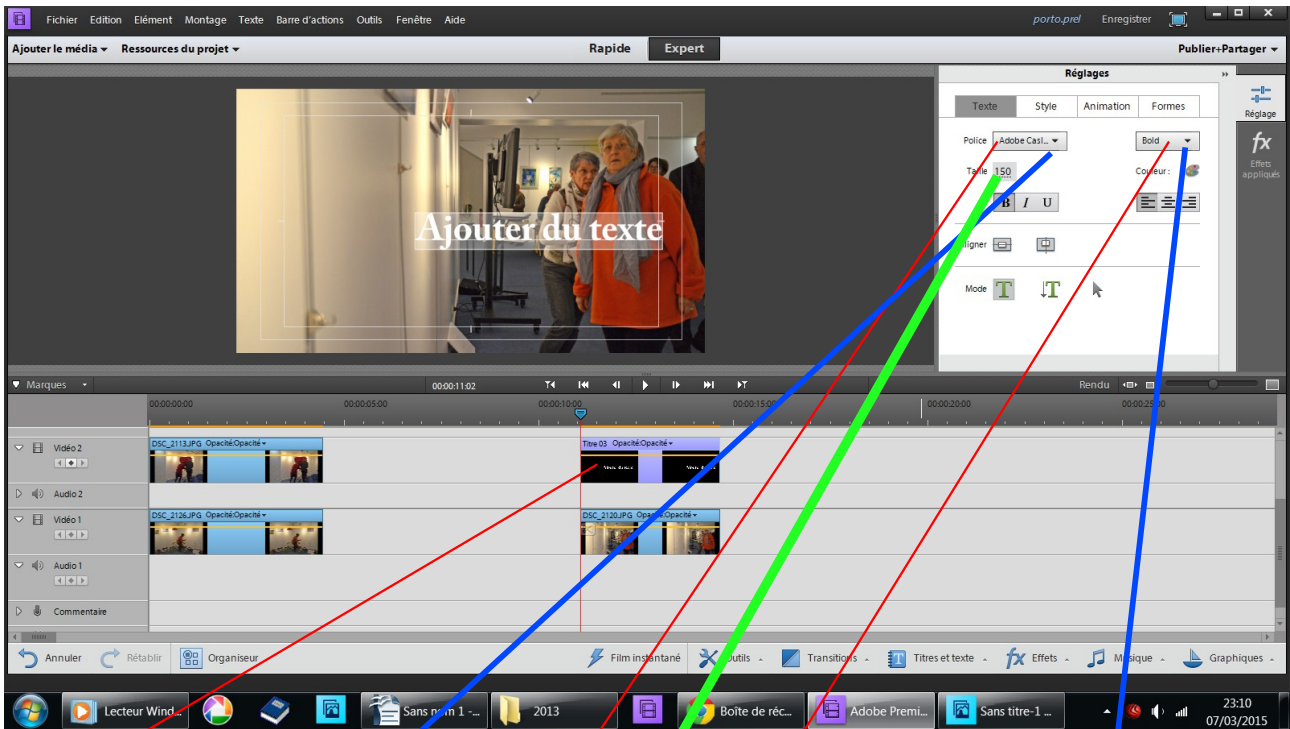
Fichier Edition Elément Montage Texte Barre d'actions Outils Fenêtre Aide

porto.prel Enregistrer

Ajouter le média ▾ Ressources du projet ▾

Rapide Expert

Publier+Partager ▾

Réglages

Texte Style Animation Formes

Police Adobe Casl... Bold

Taille 150 Couleur :

B I U

Aligner

Mode

Réglage

fx

Effets appliqués

Ajouter du texte

Marques

00:00:11:02

Rendu

00:00:00:00 00:00:05:00 00:00:10:00 00:00:15:00 00:00:20:00 00:00:25:00

Vidéo 2

DSC_2113.JPG Opacité:Opacité ▾

Titre 03 Opacité:Opacité ▾

Audio 2

Vidéo 1

DSC_2126.JPG Opacité:Opacité ▾

DSC_2120.JPG Opacité:Opacité ▾

Audio 1

Commentaire

Annuler Rétablir Organiseur

Film instantané Outils Transitions Titres et texte Effets Musique Graphiques

Lecteur Wind... Sans nom 1 - ... 2013 Boîte de réc... Adobe Premi... Sans titre-1 ...

23:10
07/03/2015